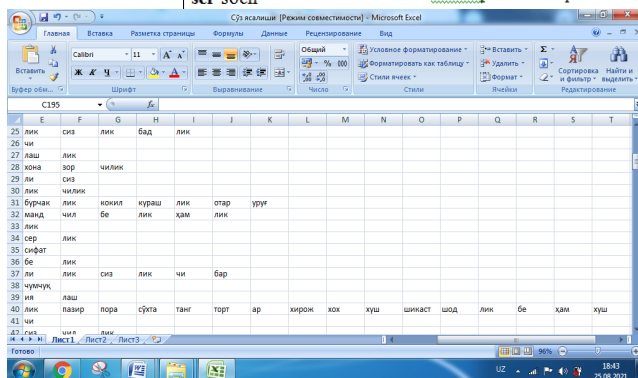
ser 50cn

Сўз асалиши [Режим совместимости] - Microsoft Excel

Главная Вставка Разметка страницы Формулы Данные Рецензирование Вид

Вставить Calibri 11 A A Общий Условное форматирование Вставить Σ
Ж К Ч % 000 Форматировать как таблицу Удалить Сортировка и фильтр Найти и выделить
Стили ячеек Формат
Буфер обм... Шрифт Выравнивание Число Стили Ячейки Редактирование

C195 fx

| | E | F | G | H | I | J | K | L | M | N | O | P | Q | R | S | T |
|---|---|---|---|---|---|---|---|---|---|---|---|---|---|---|---|---|
| 25 | лик | сиз | лик | бад | лик | | | | | | | | | | | |
| 26 | чи | | | | | | | | | | | | | | | |
| 27 | лаш | лик | | | | | | | | | | | | | | |
| 28 | хона | зор | чилик | | | | | | | | | | | | | |
| 29 | ли | сиз | | | | | | | | | | | | | | |
| 30 | лик | чилик | | | | | | | | | | | | | | |
| 31 | бурчак | лик | кокил | кураш | лик | отар | уруғ | | | | | | | | | |
| 32 | манд | чил | бе | лик | ҳам | лик | | | | | | | | | | |
| 33 | лик | | | | | | | | | | | | | | | |
| 34 | сер | лик | | | | | | | | | | | | | | |
| 35 | сифат | | | | | | | | | | | | | | | |
| 36 | бе | лик | | | | | | | | | | | | | | |
| 37 | ли | лик | сиз | лик | чи | бар | | | | | | | | | | |
| 38 | чумчуқ | | | | | | | | | | | | | | | |
| 39 | ия | лаш | | | | | | | | | | | | | | |
| 40 | лик | пазир | пора | сўхта | танг | торт | ар | хирож | хох | хуш | шикаст | шод | лик | бе | ҳам | хуш |
| 41 | чи | | | | | | | | | | | | | | | |
| 42 | сиз | чил | лик | | | | | | | | | | | | | |

Лист1 Лист2 Лист3
Готово 96%
UZ 18:43 25.08.2021